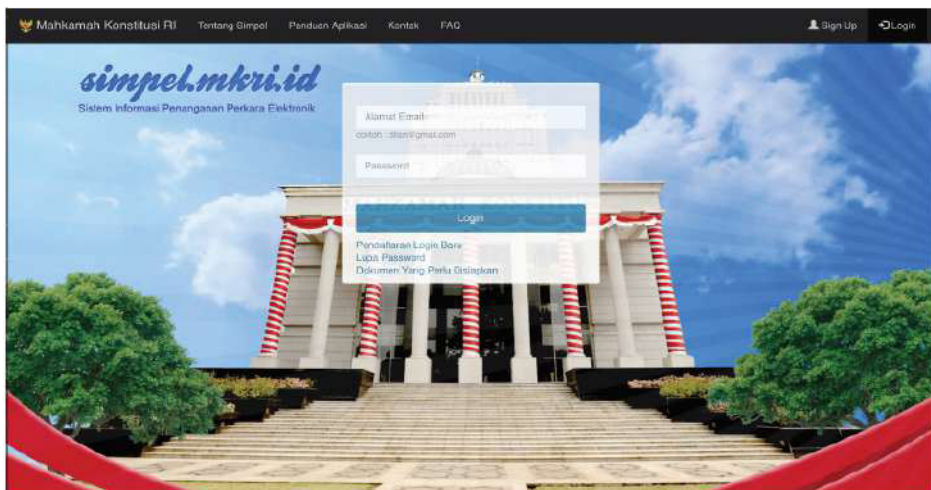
Mahkamah Konstitusi RI Tentang Simpel Panduan Aplikasi Kontak FAQ

Sign Up Login

simpel.mkri.id

Sistem Informasi Penanganan Perkara Elektronik

Alamat Email

contoh : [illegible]@gmail.com

Password

Login

Pendaftaran Login Baru

Lupa Password

Dokumen Yang Perlu Disiapkan